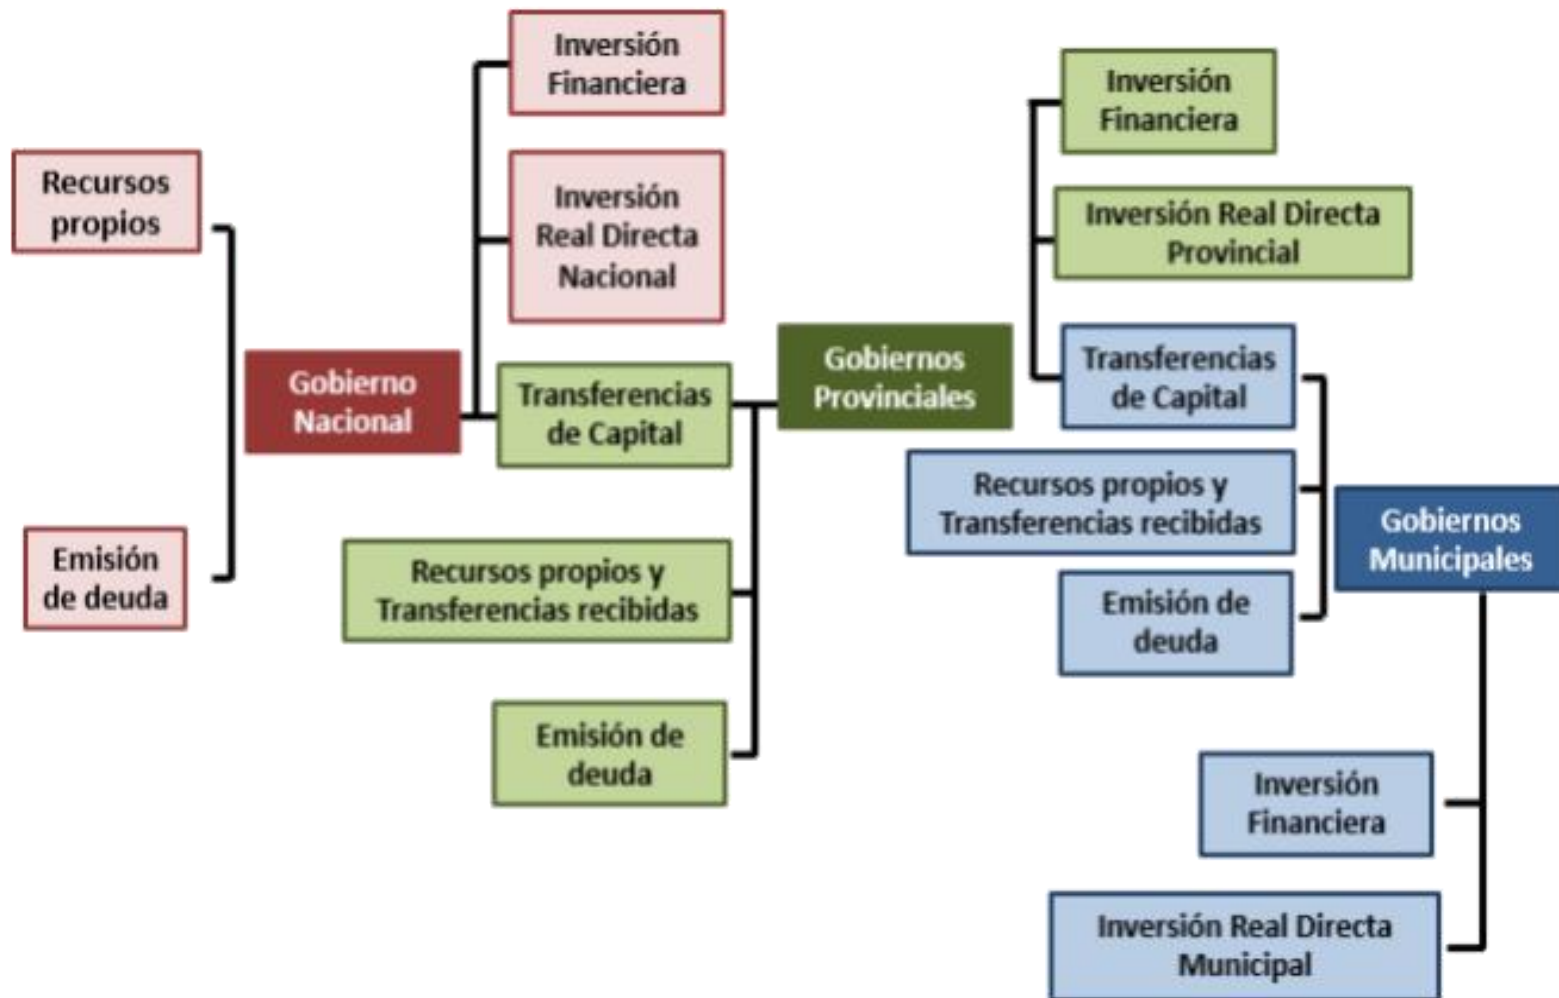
Recursos propios

Emisión de deuda

Gobierno Nacional

Inversión Financiera

Inversión Real Directa Nacional

Transferencias de Capital

Recursos propios y Transferencias recibidas

Emisión de deuda

Gobiernos Provinciales

Inversión Financiera

Inversión Real Directa Provincial

Transferencias de Capital

Recursos propios y Transferencias recibidas

Emisión de deuda

Gobiernos Municipales

Inversión Financiera

Inversión Real Directa Municipal